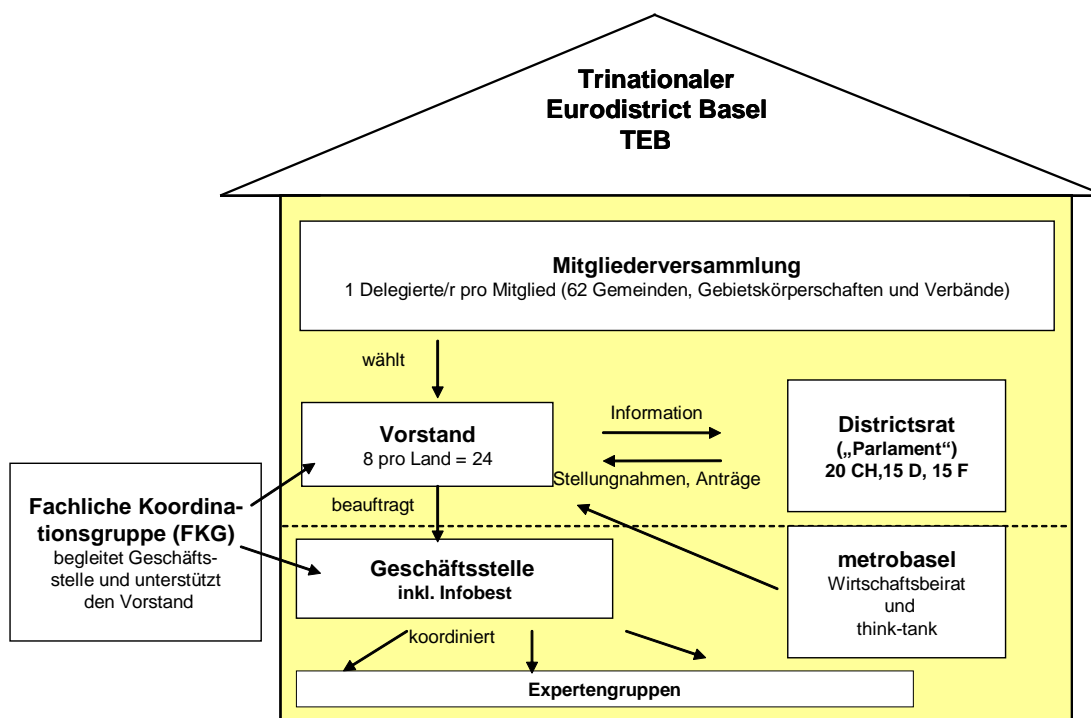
Trinationaler
Eurodistrict Basel
TEB

Mitgliederversammlung
1 Delegierte/r pro Mitglied (62 Gemeinden, Gebietskörperschaften und Verbände)

wählt

Vorstand
8 pro Land = 24

Information

Stellungnahmen, Anträge

Districtsrat
(„Parlament“)
20 CH,15 D, 15 F

Fachliche Koordinationsgruppe (FKG)
begleitet Geschäftsstelle und unterstützt den Vorstand

beauftragt

Geschäftsstelle
inkl. Infobest

metrobasel
Wirtschaftsbeirat
und
think-tank

koordiniert

Expertengruppen